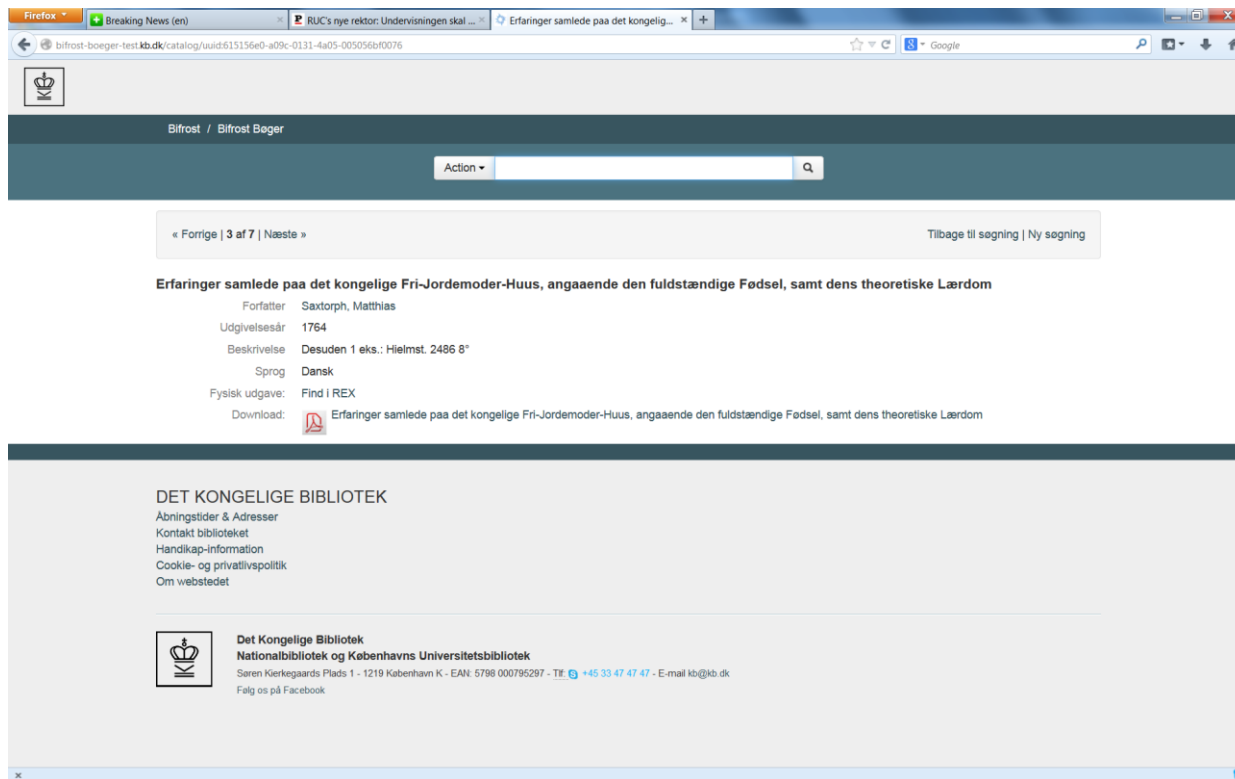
Firefox

Breaking News (en)

RUC's nye rektor: Undervisningen skal ...

Erfaringer samlede paa det kongelig...

+

bifrost-boeger-test.kb.dk/catalog/uuid:615156e0-a09c-0131-4a05-005056bf0076

Google

Bifrost / Bifrost Bøger

Action ▾

« Forrige | 3 af 7 | Næste »

Tilbage til søgning | Ny søgning

Erfaringer samlede paa det kongelige Fri-Jordemoder-Huus, angaaende den fuldstændige Fødsel, samt dens theoretiske Lærdom

| | |
|---|---|
| Forfatter | Saxtorph, Matthias |
| Udgivelsesår | 1764 |
| Beskrivelse | Desuden 1 eks.: Hielmst. 2486 8° |
| Sprog | Dansk |
| Fysisk udgave: | Find i REX |
| Download: | Erfaringer samlede paa det kongelige Fri-Jordemoder-Huus, angaaende den fuldstændige Fødsel, samt dens theoretiske Lærdom |

DET KONGELIGE BIBLIOTEK
Åbningstider & Adresser
Kontakt biblioteket
Handikap-information
Cookie- og privatlivspolitik
Om webstedet

Det Kongelige Bibliotek
Nationalbibliotek og Københavns Universitetsbibliotek
Søren Kierkegaards Plads 1 - 1219 København K - EAN: 5798 000795297 - Tlf: +45 33 47 47 47 - E-mail kb@kb.dk
Følg os på Facebook